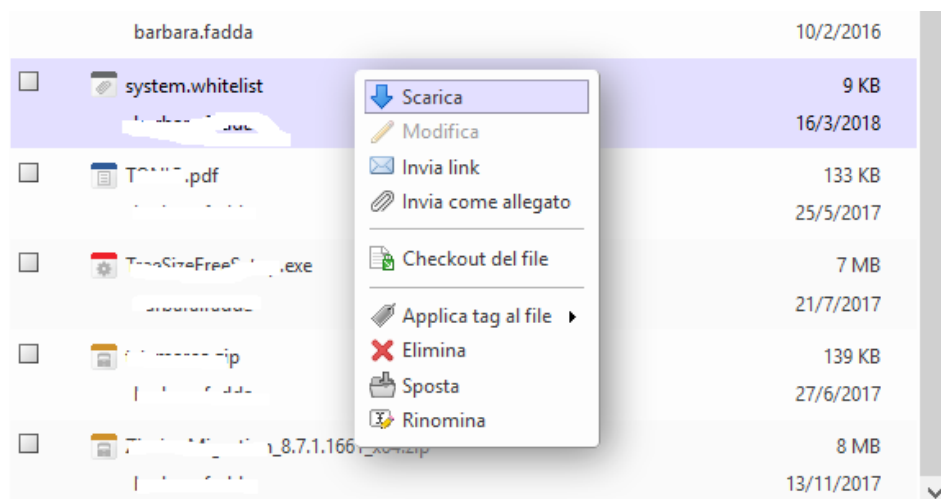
barbara.fadda 10/2/2016

system.whitelist 9 KB
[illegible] 16/3/2018

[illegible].pdf 133 KB
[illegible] 25/5/2017

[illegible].exe 7 MB
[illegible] 21/7/2017

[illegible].zip 139 KB
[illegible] 27/6/2017

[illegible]_8.7.1.166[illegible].zip 8 MB
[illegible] 13/11/2017

Scarica
Modifica
Invia link
Invia come allegato
Checkout del file
Applica tag al file
Elimina
Sposta
Rinomina